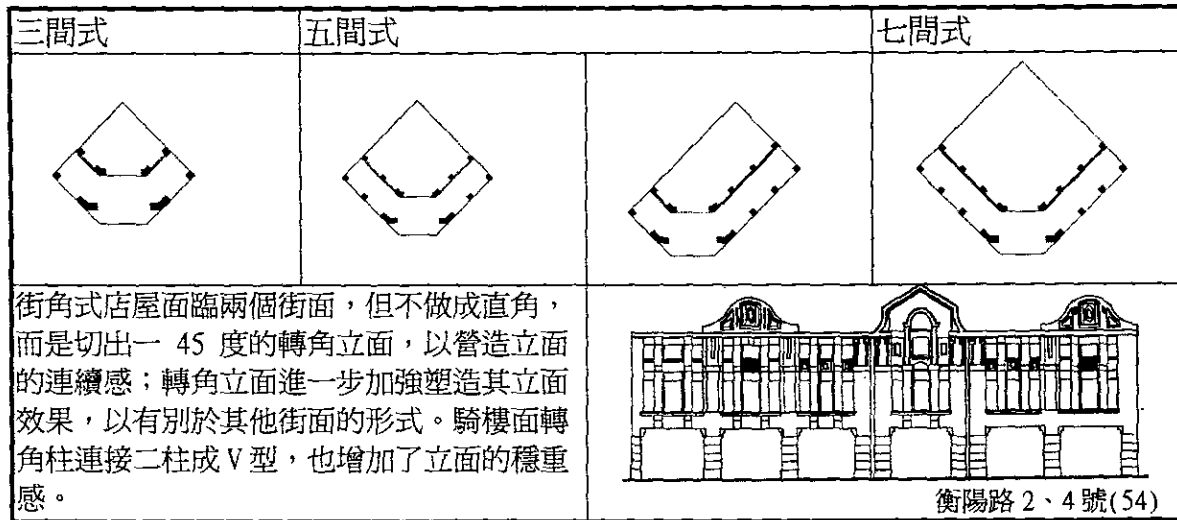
| 三間式 | 五間式 | | 七間式 |
|---|---|---|---|
| | | | |
| 街角式店屋面臨兩個街面，但不做成直角，而是切出一 45 度的轉角立面，以營造立面的連續感；轉角立面進一步加強塑造其立面效果，以有別於其他街面的形式。騎樓面轉角柱連接二柱成 V 型，也增加了立面的穩重感。 | | 衡陽路 2、4 號(54) | |